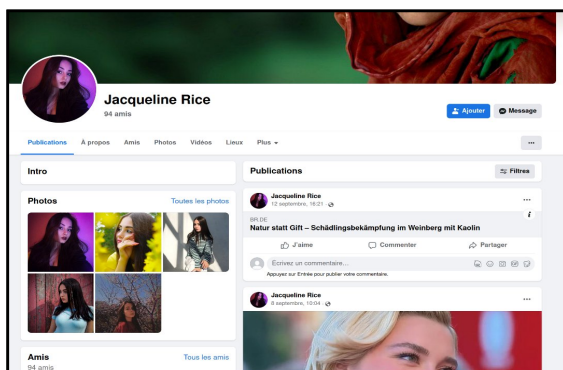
Jacqueline Rice
94 amis

Ajouter
Message

Publications
À propos
Amis
Photos
Vidéos
Lieux
Plus

...

Intro

Photos
Toutes les photos

Amis
94 amis
Tous les amis

Publications
Filtres

Jacqueline Rice
12 septembre, 16:21

BR.DE
Natur statt Gift – Schädlingsbekämpfung im Weinberg mit Kaolin

J'aime
Commenter
Partager

Écrivez un commentaire...
Appuyez sur Entrée pour publier votre commentaire.

Jacqueline Rice
8 septembre, 10:32